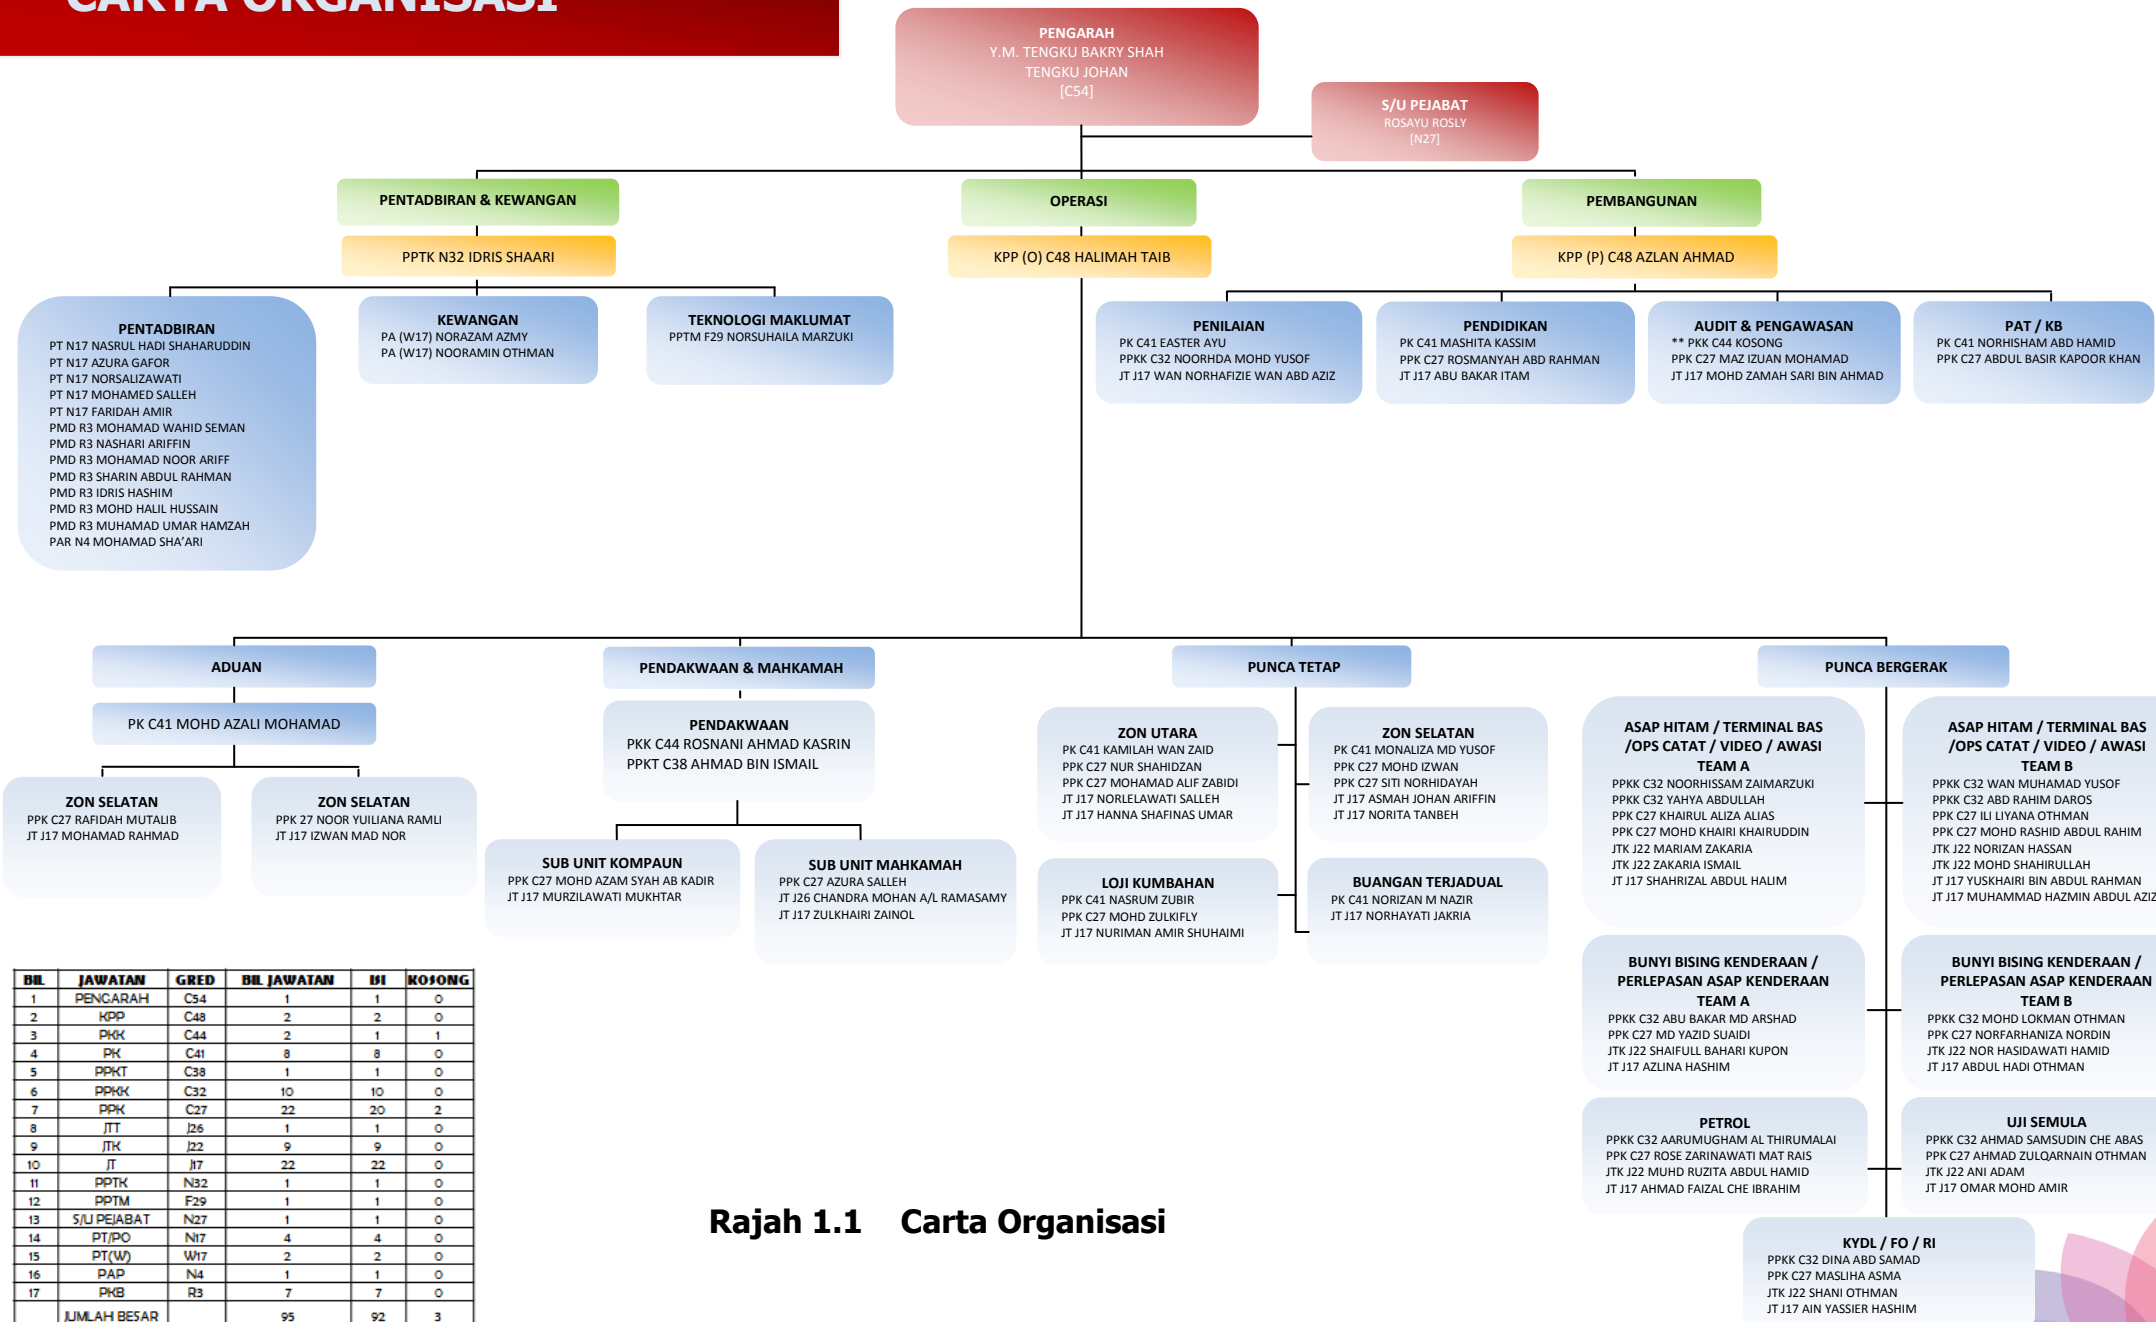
CARTA ORGANISASI

PENGARAH
Y.M. TENGKU BAKRY SHAH
TENGKU JOHAN
[C54]

S/U PEJABAT
ROSAYU ROSLY
[N27]

PENTADBIRAN & KEWANGAN
PPTK N32 IDRIS SHAARI

OPERASI
KPP (O) C48 HALIMAH TAIB

PEMBANGUNAN
KPP (P) C48 AZLAN AHMAD

PENTADBIRAN
PT N17 NASRUL HADI SHAHARUDDIN
PT N17 AZURA GAFOR
PT N17 NORSALIZAWATI
PT N17 MOHAMED SALLEH
PT N17 FARIDAH AMIR
PMD R3 MOHAMAD WAHID SEMAN
PMD R3 NASHARI ARIFFIN
PMD R3 MOHAMAD NOOR ARIFF
PMD R3 SHARIN ABDUL RAHMAN
PMD R3 IDRIS HASHIM
PMD R3 MOHD HALIL HUSSAIN
PMD R3 MUHAMAD UMAR HAMZAH
PAR N4 MOHAMAD SHA'ARI

KEWANGAN
PA (W17) NORAZAM AZMY
PA (W17) NOORAMIN OTHMAN

TEKNOLOGI MAKLUMAT
PPTM F29 NORSUHAILA MARZUKI

PENILAIAN
PK C41 EASTER AYU
PPKK C32 NOORHDA MOHD YUSOF
JT J17 WAN NORHAFIZIE WAN ABD AZIZ

PENDIDIKAN
PK C41 MASHITA KASSIM
PPK C27 ROSMANYAH ABD RAHMAN
JT J17 ABU BAKAR ITAM

AUDIT & PENGAWASAN
** PKK C44 KOSONG
PPK C27 MAZ IZUAN MOHAMAD
JT J17 MOHD ZAMAH SARI BIN AHMAD

PAT / KB
PK C41 NORHISHAM ABD HAMID
PPK C27 ABDUL BASIR KAPOOR KHAN

ADUAN
PK C41 MOHD AZALI MOHAMAD

ZON SELATAN
PPK C27 RAFIDAH MUTALIB
JT J17 MOHAMAD RAHMAD

ZON SELATAN
PPK 27 NOOR YUILIANA RAMLI
JT J17 IZWAN MAD NOR

PENDAKWAAN & MAHKAMAH

PENDAKWAAN
PKK C44 ROSNANI AHMAD KASRIN
PPKT C38 AHMAD BIN ISMAIL

SUB UNIT KOMPAUN
PPK C27 MOHD AZAM SYAH AB KADIR
JT J17 MURZILAWATI MUKHTAR

SUB UNIT MAHKAMAH
PPK C27 AZURA SALLEH
JT J26 CHANDRA MOHAN A/L RAMASAMY
JT J17 ZULKHAIRI ZAINOL

PUNCA TETAP

ZON UTARA
PK C41 KAMILAH WAN ZAID
PPK C27 NUR SHAHIDZAN
PPK C27 MOHAMAD ALIF ZABIDI
JT J17 NORLELAWATI SALLEH
JT J17 HANNA SHAFINAS UMAR

ZON SELATAN
PK C41 MONALIZA MD YUSOF
PPK C27 MOHD IZWAN
PPK C27 SITI NORHIDAYAH
JT J17 ASMAH JOHAN ARIFFIN
JT J17 NORITA TANBEH

LOJI KUMBAHAN
PPK C41 NASRUM ZUBIR
PPK C27 MOHD ZULKIFLY
JT J17 NURIMAN AMIR SHUHAIMI

BUANGAN TERJADUAL
PK C41 NORIZAN M NAZIR
JT J17 NORHAYATI JAKRIA

PUNCA BERGERAK

ASAP HITAM / TERMINAL BAS /OPS CATAT / VIDEO / AWASI TEAM A
PPKK C32 NOORHISSAM ZAIMARZUKI
PPKK C32 YAHYA ABDULLAH
PPK C27 KHAIRUL ALIZA ALIAS
PPK C27 MOHD KHAIRI KHAIRUDDIN
JTK J22 MARIAM ZAKARIA
JTK J22 ZAKARIA ISMAIL
JT J17 SHAHRIZAL ABDUL HALIM

ASAP HITAM / TERMINAL BAS /OPS CATAT / VIDEO / AWASI TEAM B
PPKK C32 WAN MUHAMAD YUSOF
PPKK C32 ABD RAHIM DAROS
PPK C27 ILI LIYANA OTHMAN
PPK C27 MOHD RASHID ABDUL RAHIM
JTK J22 NORIZAN HASSAN
JTK J22 MOHD SHAHIRULLAH
JT J17 YUSKHAIRI BIN ABDUL RAHMAN
JT J17 MUHAMMAD HAZMIN ABDUL AZIZ

BUNYI BISING KENDERAAN / PERLEPASAN ASAP KENDERAAN TEAM A
PPKK C32 ABU BAKAR MD ARSHAD
PPK C27 MD YAZID SUAIDI
JTK J22 SHAIFULL BAHARI KUPON
JT J17 AZLINA HASHIM

BUNYI BISING KENDERAAN / PERLEPASAN ASAP KENDERAAN TEAM B
PPKK C32 MOHD LOKMAN OTHMAN
PPK C27 NORFARHANIZA NORDIN
JTK J22 NOR HASIDAWATI HAMID
JT J17 ABDUL HADI OTHMAN

PETROL
PPKK C32 AARUMUGHAM AL THIRUMALAI
PPK C27 ROSE ZARINAWATI MAT RAIS
JTK J22 MUHD RUZITA ABDUL HAMID
JT J17 AHMAD FAIZAL CHE IBRAHIM

UJI SEMULA
PPKK C32 AHMAD SAMSUDIN CHE ABAS
PPK C27 AHMAD ZULQARNAIN OTHMAN
JTK J22 ANI ADAM
JT J17 OMAR MOHD AMIR

KYDL / FO / RI
PPKK C32 DINA ABD SAMAD
PPK C27 MASLIHA ASMA
JTK J22 SHANI OTHMAN
JT J17 AIN YASSIER HASHIM

| BIL | JAWATAN | GRED | BIL JAWATAN | ISI | KOSONG |
|---|---|---|---|---|---|
| 1 | PENGARAH | C54 | 1 | 1 | 0 |
| 2 | KPP | C48 | 2 | 2 | 0 |
| 3 | PKK | C44 | 2 | 1 | 1 |
| 4 | PK | C41 | 8 | 8 | 0 |
| 5 | PPKT | C38 | 1 | 1 | 0 |
| 6 | PPKK | C32 | 10 | 10 | 0 |
| 7 | PPK | C27 | 22 | 20 | 2 |
| 8 | JTT | J26 | 1 | 1 | 0 |
| 9 | JTK | J22 | 9 | 9 | 0 |
| 10 | JT | J17 | 22 | 22 | 0 |
| 11 | PPTK | N32 | 1 | 1 | 0 |
| 12 | PPTM | F29 | 1 | 1 | 0 |
| 13 | S/U PEJABAT | N27 | 1 | 1 | 0 |
| 14 | PT/PO | N17 | 4 | 4 | 0 |
| 15 | PT(W) | W17 | 2 | 2 | 0 |
| 16 | PAP | N4 | 1 | 1 | 0 |
| 17 | PKB | R3 | 7 | 7 | 0 |
| | JUMLAH BESAR | | 95 | 92 | 3 |

Rajah 1.1 Carta Organisasi